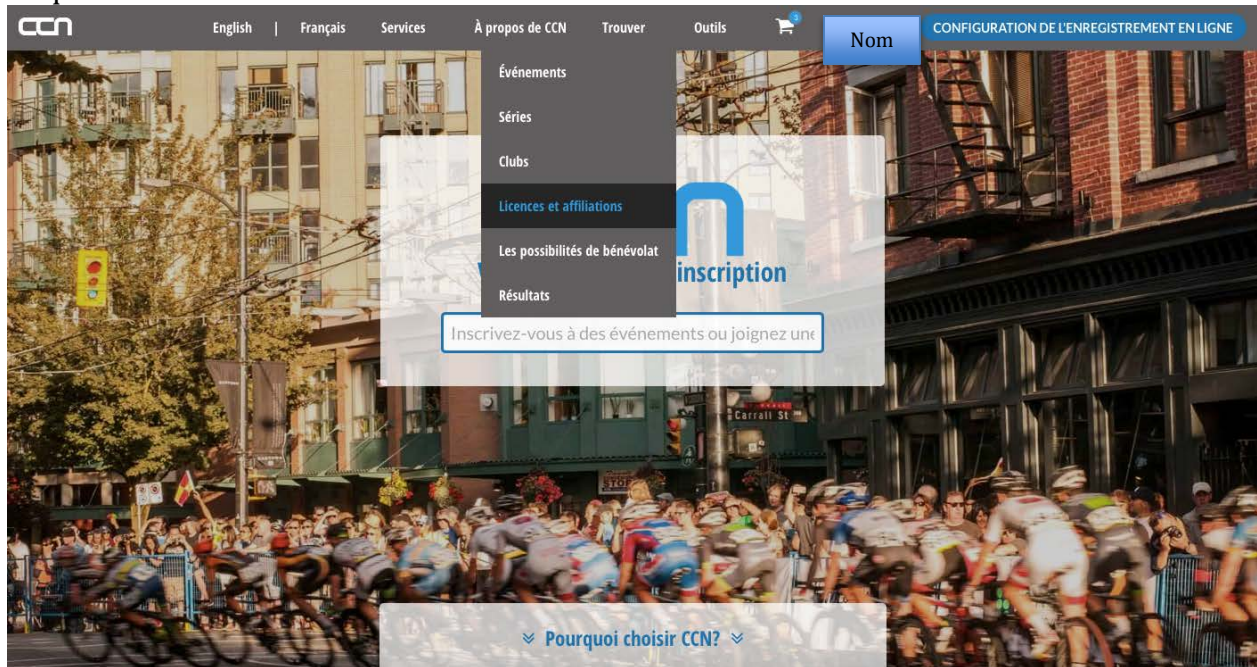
ccn English | Français Services À propos de CCN Trouver Outils Nom CONFIGURATION DE L'ENREGISTREMENT EN LIGNE

Événements
Séries
Clubs
Licences et affiliations
Les possibilités de bénévolat
Résultats

inscription

Inscrivez-vous à des événements ou joignez une

Carrall St

STOP

Pourquoi choisir CCN?